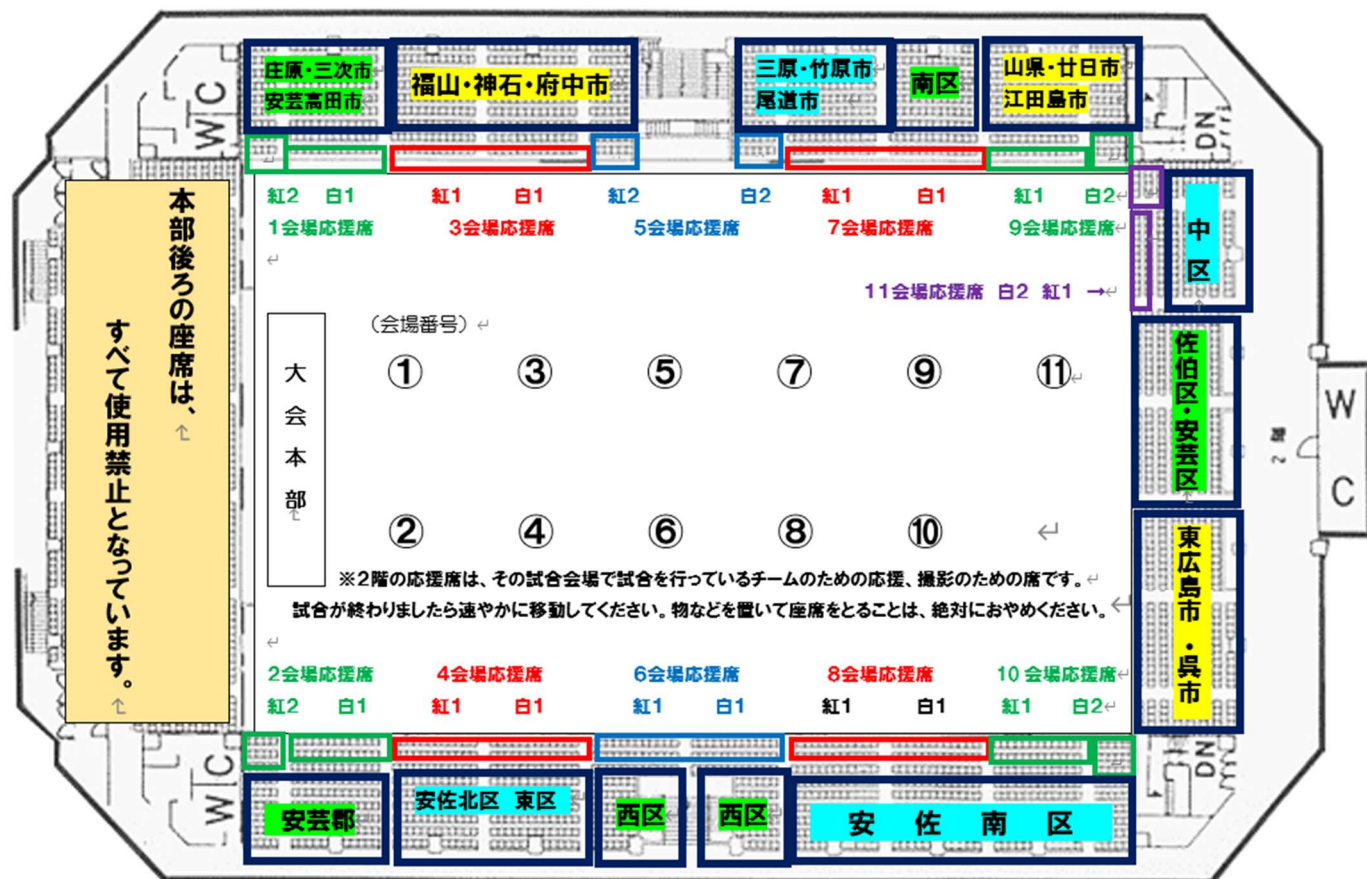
庄原・三次市
安芸高田市

福山・神石・府中市

三原・竹原市
尾道市

南区

山県・廿日市
江田島市

W C

DN

本部後ろの座席は、
すべて使用禁止となっています。

紅2 白1
1会場応援席

紅1 白1
3会場応援席

紅2 白2
5会場応援席

紅1 白1
7会場応援席

紅1 白2
9会場応援席

中区

11会場応援席 白2 紅1 →

（会場番号）

大会本部

① ③ ⑤ ⑦ ⑨ ⑪

② ④ ⑥ ⑧ ⑩

佐伯区・安芸区

W C

東広島市・呉市

※2階の応援席は、その試合会場で試合を行っているチームのための応援、撮影のための席です。
試合が終わりましたら速やかに移動してください。物などを置いて座席をとることは、絶対におやめください。

2会場応援席
紅2 白1

4会場応援席
紅1 白1

6会場応援席
紅1 白1

8会場応援席
紅1 白1

10 会場応援席
紅1 白2

W C

DN

安芸郡

安佐北区 東区

西区

西区

安 佐 南 区